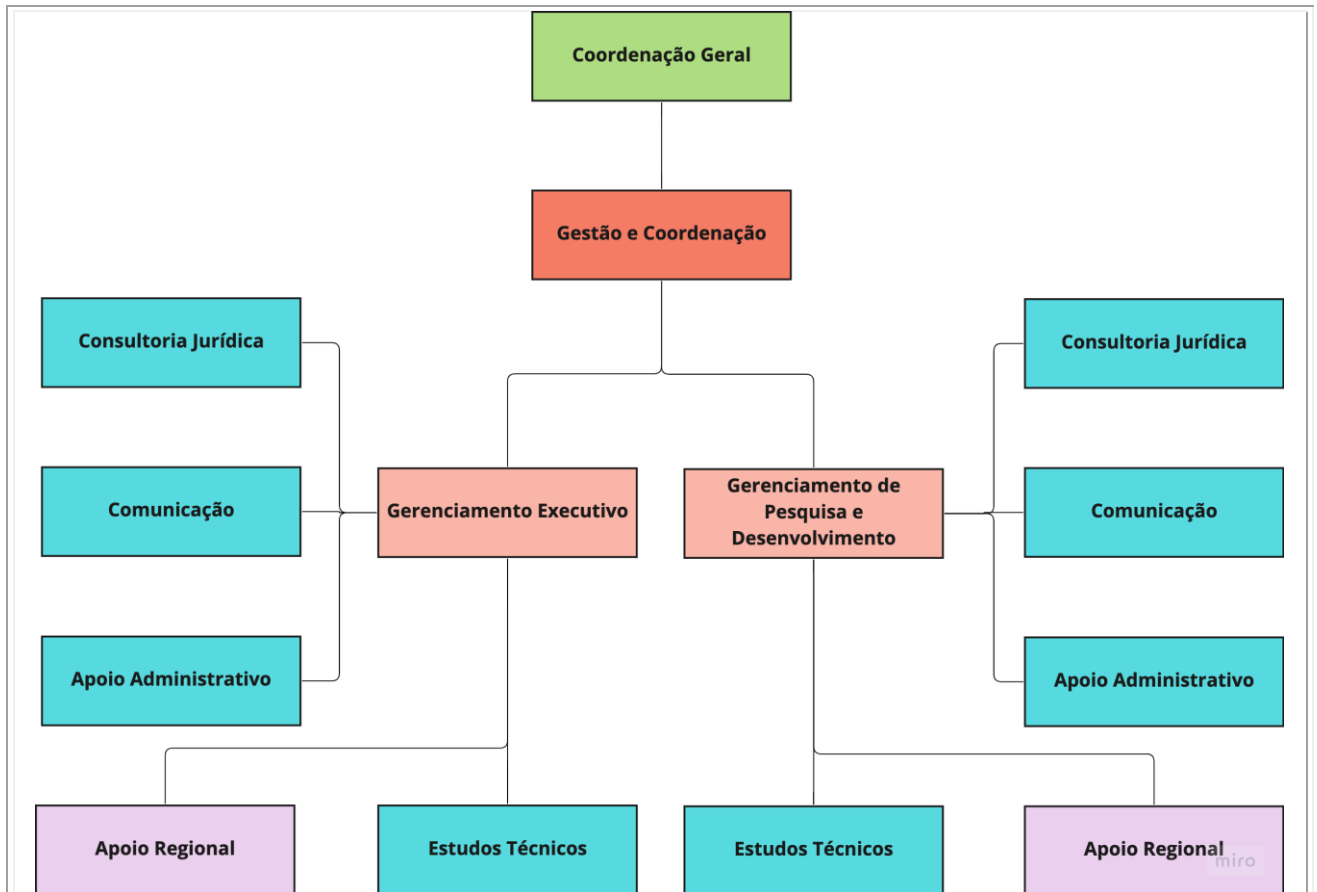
Coordenação Geral

Gestão e Coordenação

Consultoria Jurídica

Comunicação

Apoio Administrativo

Gerenciamento Executivo

Gerenciamento de Pesquisa e Desenvolvimento

Consultoria Jurídica

Comunicação

Apoio Administrativo

Apoio Regional

Estudos Técnicos

Estudos Técnicos

Apoio Regional

miro